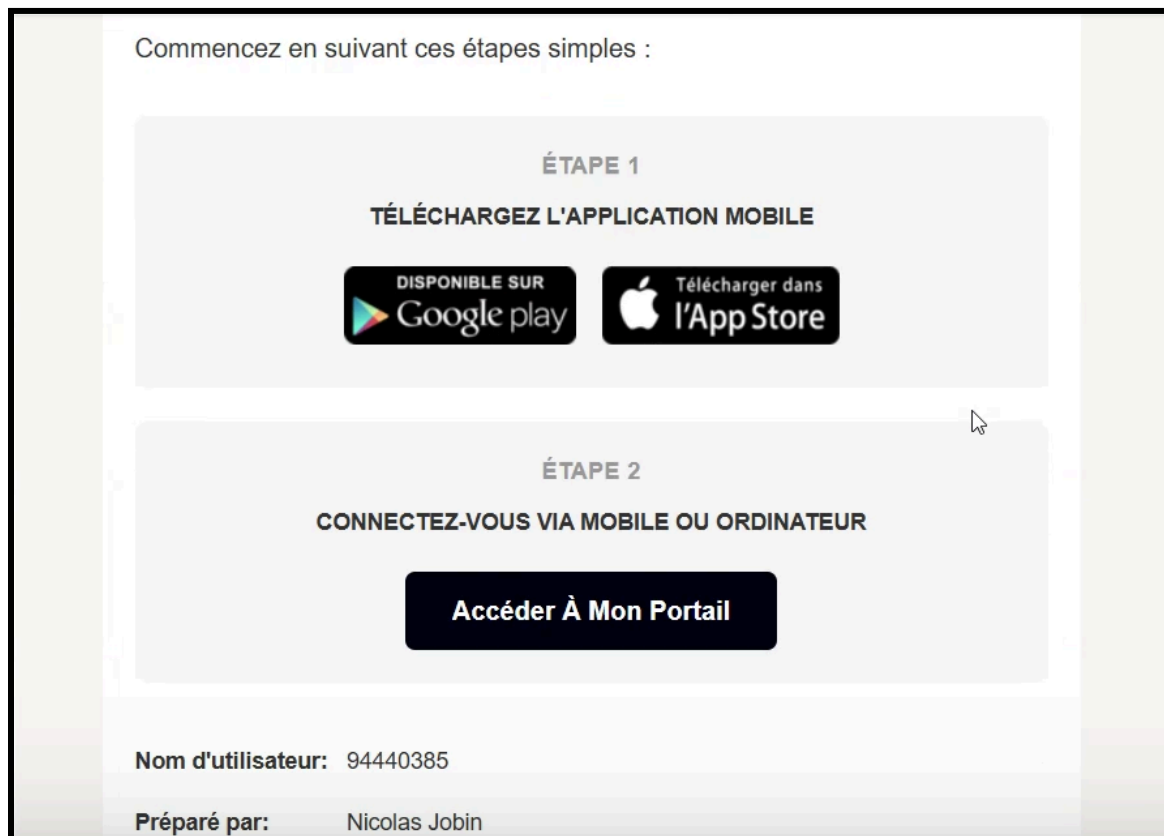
Commencez en suivant ces étapes simples :

ÉTAPE 1

TÉLÉCHARGEZ L'APPLICATION MOBILE

DISPONIBLE SUR Google play

Télécharger dans l'App Store

ÉTAPE 2

CONNECTEZ-VOUS VIA MOBILE OU ORDINATEUR

Accéder À Mon Portail

Nom d'utilisateur: 94440385

Préparé par: Nicolas Jobin